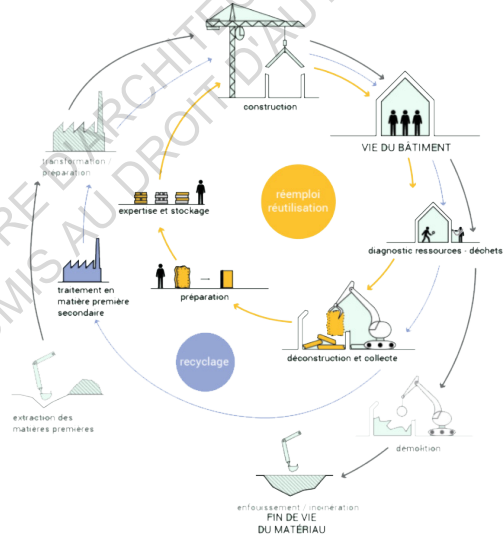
construction

VIE DU BÂTIMENT

transformation / préparation

expertise et stockage

réemploi réutilisation

diagnostic ressources - déchets

traitement en matière première secondaire

préparation

recyclage

déconstruction et collecte

extraction des matières premières

démolition

enfouissement / incinération

FIN DE VIE DU MATÉRIAU

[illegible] ARCHITE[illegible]
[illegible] AU DROIT D'AU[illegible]